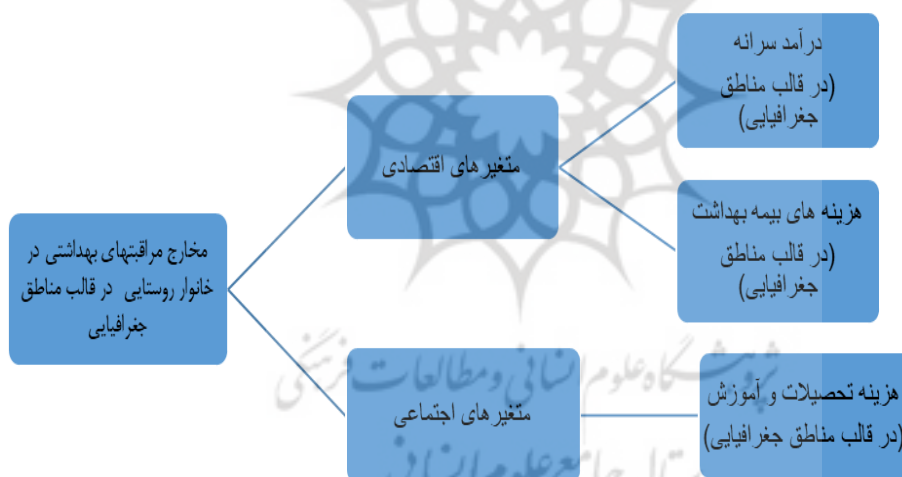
مخارج مراقبتهای بهداشتی در خانوار روستایی در قالب مناطق جغرافیایی

متغیرهای اقتصادی

درآمد سرانه (در قالب مناطق جغرافیایی)

هزینه های بیمه بهداشت (در قالب مناطق جغرافیایی)

متغیرهای اجتماعی

هزینه تحصیلات و آموزش (در قالب مناطق جغرافیایی)

پژوهشگاه علوم انسانی و مطالعات فرهنگی
پرتال جامع علوم انسانی